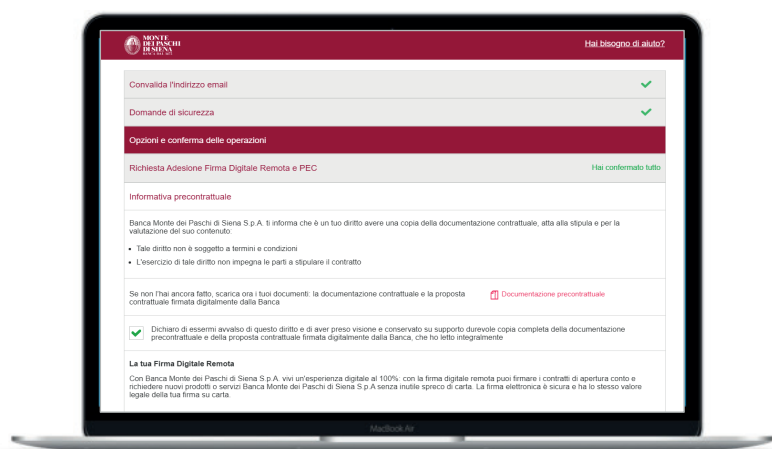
MONTE DEI PASCHI DI SIENA BANCA DAL 1472

Hai bisogno di aiuto?

Convalida l'indirizzo email

Domande di sicurezza

Opzioni e conferma delle operazioni

Richiesta Adesione Firma Digitale Remota e PEC

Hai confermato tutto

Informativa precontrattuale

Banca Monte dei Paschi di Siena S.p.A. ti informa che è un tuo diritto avere una copia della documentazione contrattuale, atta alla stipula e per la valutazione del suo contenuto:

- Tale diritto non è soggetto a termini e condizioni
- L'esercizio di tale diritto non impegna le parti a stipulare il contratto

Se non l'hai ancora fatto, scarica ora i tuoi documenti: la documentazione contrattuale e la proposta contrattuale firmata digitalmente dalla Banca

Documentazione precontrattuale

Dichiaro di essermi avvalso di questo diritto e di aver preso visione e conservato su supporto durevole copia completa della documentazione precontrattuale e della proposta contrattuale firmata digitalmente dalla Banca, che ho letto integralmente

La tua Firma Digitale Remota

Con Banca Monte dei Paschi di Siena S.p.A. vivi un'esperienza digitale al 100%: con la firma digitale remota puoi firmare i contratti di apertura conto e richiedere nuovi prodotti o servizi Banca Monte dei Paschi di Siena S.p.A senza inutile spreco di carta. La firma elettronica è sicura e ha lo stesso valore legale della tua firma su carta.

MacBook Air